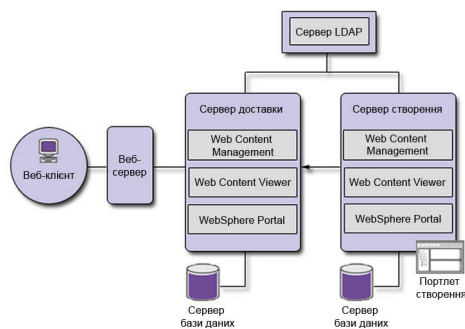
Сервер LDAP

Веб-клієнт

Веб-сервер

Сервер доставки

Web Content Management

Web Content Viewer

WebSphere Portal

Сервер бази даних

Сервер створення

Web Content Management

Web Content Viewer

WebSphere Portal

Портлет створення

Сервер бази даних